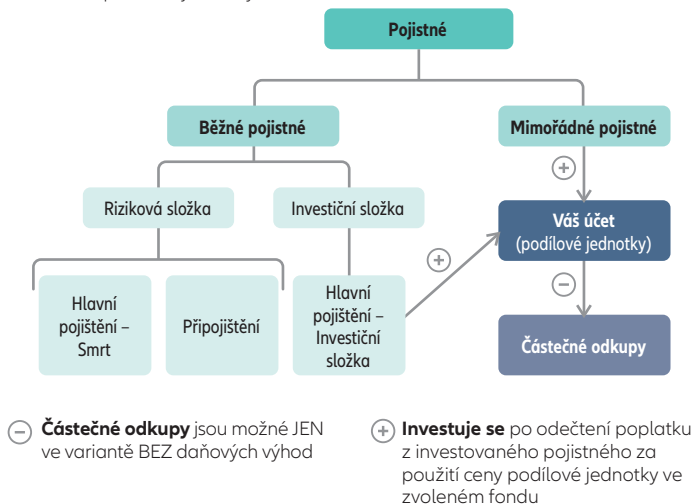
Pojistné

Běžné pojistné

Mimořádné pojistné

Riziková složka

Investiční složka

Váš účet (podílové jednotky)

Hlavní pojištění – Smrt

Připojištění

Hlavní pojištění – Investiční složka

Částečné odkupy

Částečné odkupy jsou možné JEN ve variantě BEZ daňových výhod

Investuje se po odečtení poplatku z investovaného pojistného za použití ceny podílové jednotky ve zvoleném fondu